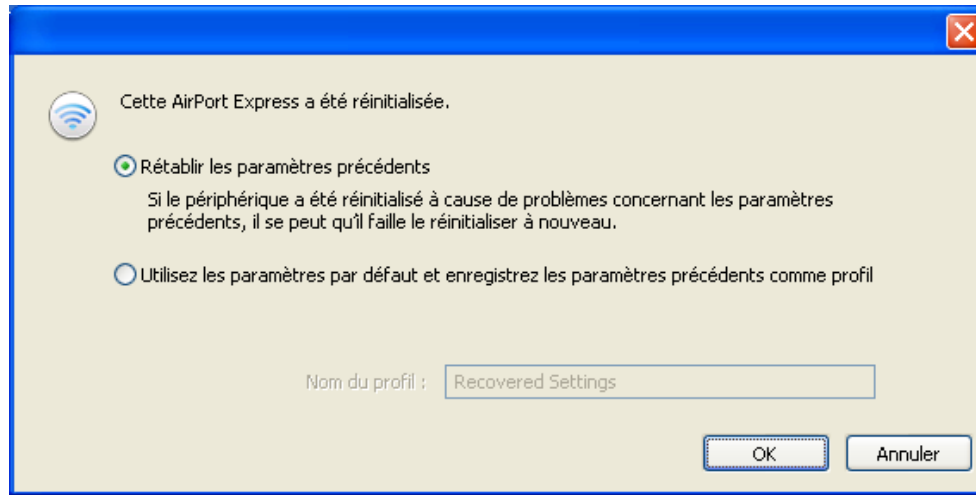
Cette AirPort Express a été réinitialisée.

Rétablir les paramètres précédents

Si le périphérique a été réinitialisé à cause de problèmes concernant les paramètres précédents, il se peut qu'il faille le réinitialiser à nouveau.

Utilisez les paramètres par défaut et enregistrez les paramètres précédents comme profil

Nom du profil : Recovered Settings

OK

Annuler